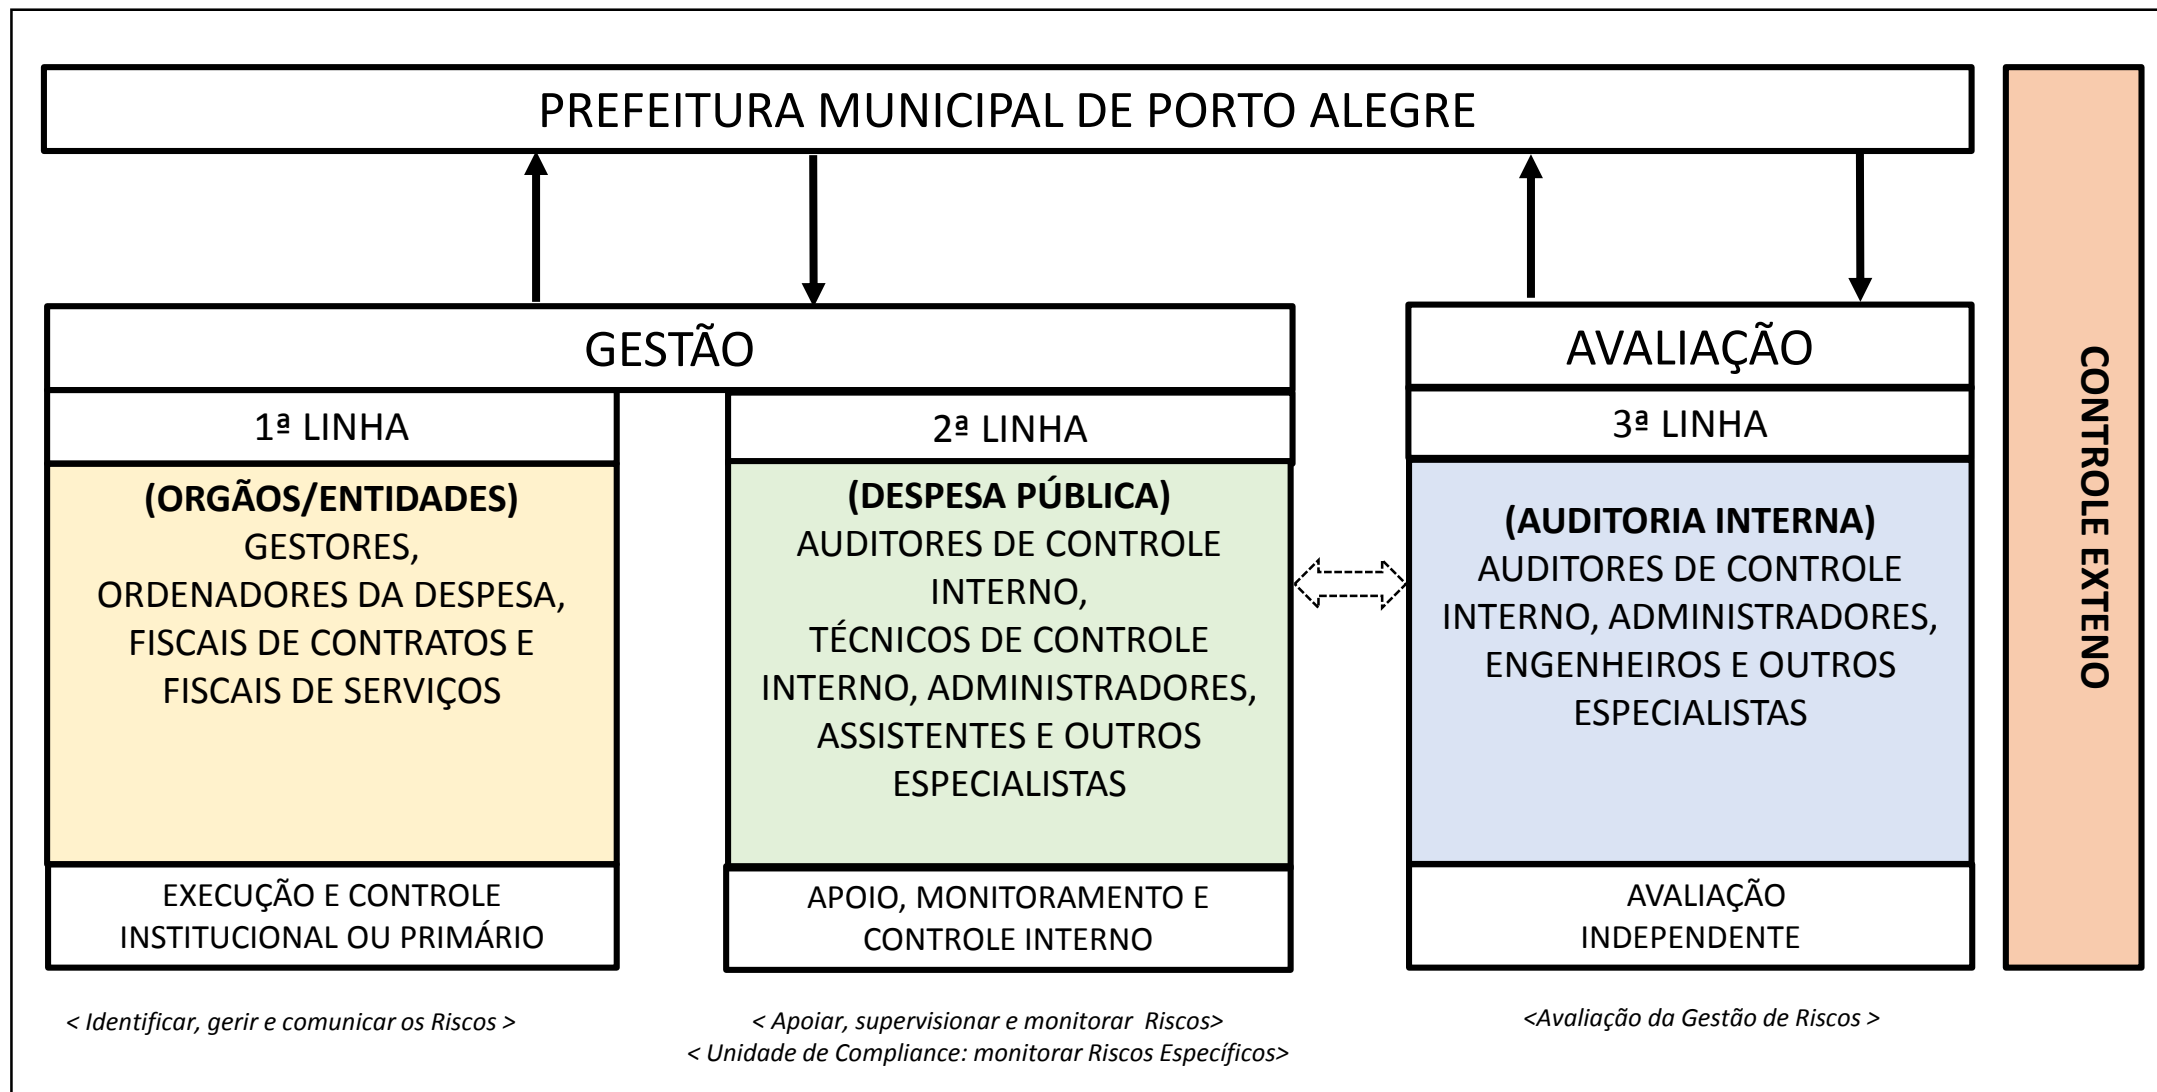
PREFEITURA MUNICIPAL DE PORTO ALEGRE

GESTÃO

1ª LINHA

**(ORGÃOS/ENTIDADES)**
GESTORES, ORDENADORES DA DESPESA, FISCAIS DE CONTRATOS E FISCAIS DE SERVIÇOS

EXECUÇÃO E CONTROLE INSTITUCIONAL OU PRIMÁRIO

2ª LINHA

**(DESPESA PÚBLICA)**
AUDITORES DE CONTROLE INTERNO, TÉCNICOS DE CONTROLE INTERNO, ADMINISTRADORES, ASSISTENTES E OUTROS ESPECIALISTAS

APOIO, MONITORAMENTO E CONTROLE INTERNO

AVALIAÇÃO

3ª LINHA

**(AUDITORIA INTERNA)**
AUDITORES DE CONTROLE INTERNO, ADMINISTRADORES, ENGENHEIROS E OUTROS ESPECIALISTAS

AVALIAÇÃO INDEPENDENTE

CONTROLE EXTENO

< Identificar, gerir e comunicar os Riscos >

< Apoiar, supervisionar e monitorar Riscos>
< Unidade de Compliance: monitorar Riscos Específicos>

<Avaliação da Gestão de Riscos >